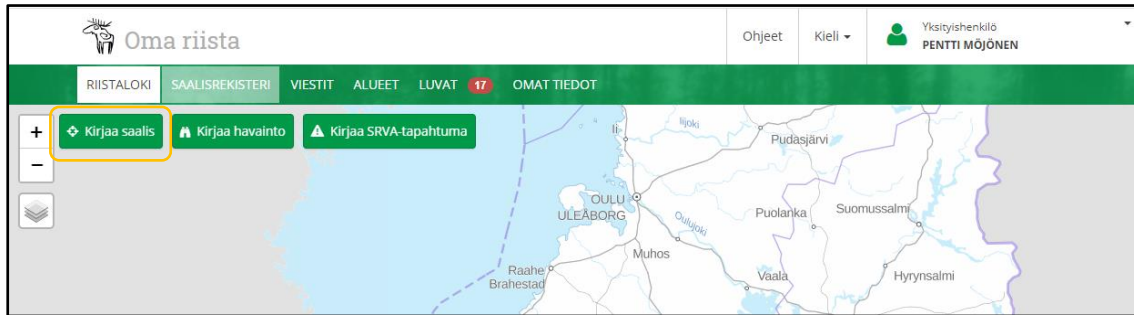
Oma riista

Ohjeet

Kieli

Yksityishenkilö
PENTTI MÖJÖNEN

RIISTALOKI SAALISREKISTERI VIESTIT ALUEET LUVAT 17 OMAT TIEDOT

+
−

Kirjaa saalis
Kirjaa havainto
Kirjaa SRVA-tapahtuma

Ii
Iijoki
Pudasjärvi
OULU
ULEÅBORG
Oulujoki
Puolanka
Suomussalmi
Muhos
Raahe
Brahestad
Vaala
Hyrynsalmi